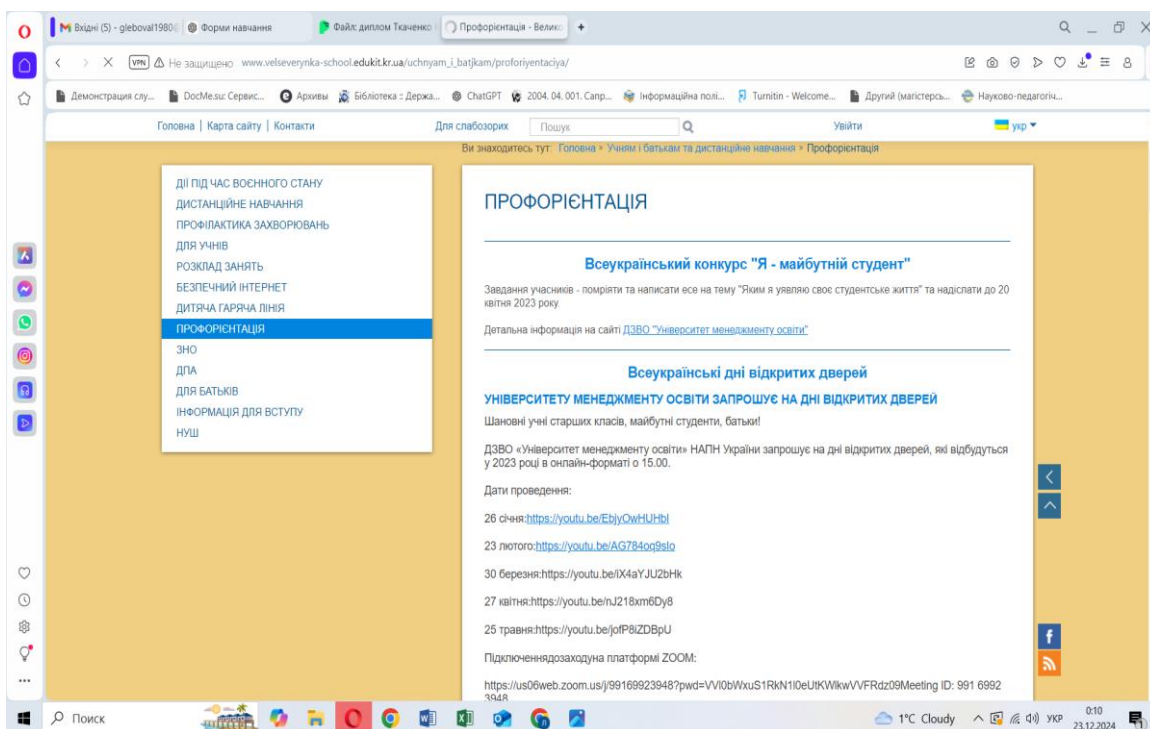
Вхідні (5) - gleboval1980 | Форми навчання | Файл: диплом Ткаченко | Профорієнтація - Велико | +

VPN Не захищено www.velseverynka-school.edukit.kr.ua/uchnyam_i_batjkam/proforiyentaciya/

Демонстрация слу... | DocMe.su: Сервис... | Архивы | Бібліотека :: Держа... | ChatGPT | 2004. 04. 001. Сапр... | Інформаційна полі... | Turnitin - Welcome... | Другий (магістерсь... | Науково-педагогіч...

Головна | Карта сайту | Контакти | Для слабозорих | Пошук | Увійти | укр

Ви знаходитесь тут: Головна » Учням і батькам та дистанційне навчання » Профорієнтація

ДІЇ ПІД ЧАС ВОЄННОГО СТАНУ
ДИСТАНЦІЙНЕ НАВЧАННЯ
ПРОФІЛАКТИКА ЗАХВОРЮВАНЬ
ДЛЯ УЧНІВ
РОЗКЛАД ЗАНЯТЬ
БЕЗПЕЧНИЙ ІНТЕРНЕТ
ДИТЯЧА ГАРЯЧА ЛІНІЯ
ПРОФОРІЄНТАЦІЯ
ЗНО
ДПА
ДЛЯ БАТЬКІВ
ІНФОРМАЦІЯ ДЛЯ ВСТУПУ
НУШ

ПРОФОРІЄНТАЦІЯ

Всеукраїнський конкурс "Я - майбутній студент"

Завдання учасників - помріяти та написати есе на тему "Яким я уявляю своє студентське життя" та надіслати до 20 квітня 2023 року.

Детальна інформація на сайті ДЗВО "Університет менеджменту освіти"

Всеукраїнські дні відкритих дверей

УНІВЕРСИТЕТУ МЕНЕДЖМЕНТУ ОСВІТИ ЗАПРОШУЄ НА ДНІ ВІДКРИТИХ ДВЕРЕЙ

Шановні учні старших класів, майбутні студенти, батьки!

ДЗВО «Університет менеджменту освіти» НАПН України запрошує на дні відкритих дверей, які відбудуться у 2023 році в онлайн-форматі о 15.00.

Дати проведення:

26 січня:https://youtu.be/EbjyOwHUHbI

23 лютого:https://youtu.be/AG784oq9slo

30 березня:https://youtu.be/lX4aYJU2bHk

27 квітня:https://youtu.be/nJ218xm6Dy8

25 травня:https://youtu.be/jofP8iZDBpU

Підключеннядозаходуна платформі ZOOM:

https://us06web.zoom.us/j/99169923948?pwd=VVl0bWxuS1RkN1l0eUtKWlkwVVFRdz09Meeting ID: 991 6992 3948

Поиск | 1°C Cloudy | УКР | 0:10 23.12.2024